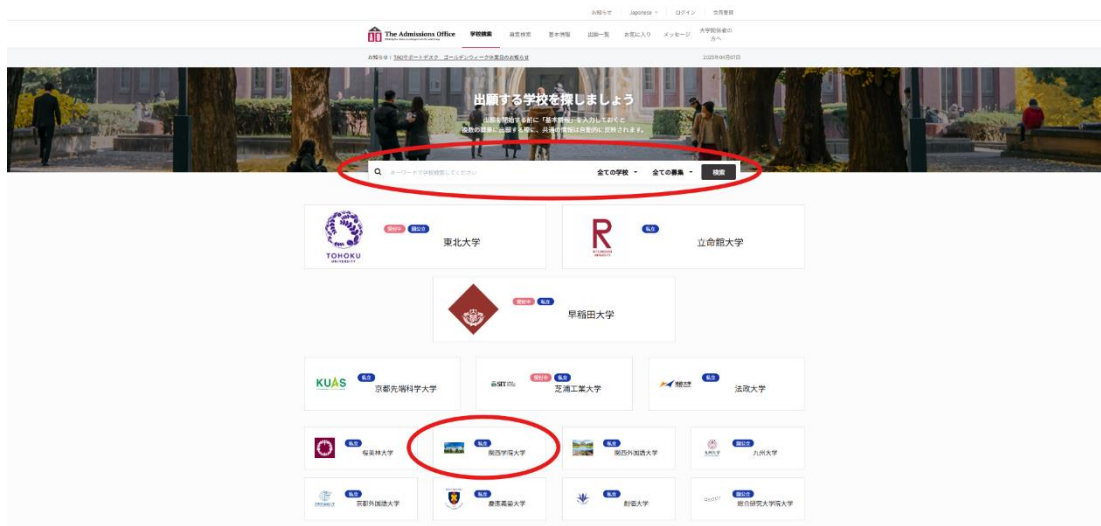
お知らせ　Japanese　ログイン　新規登録

The Admissions Office　学校検索　選考状況　基本情報　出願一覧　お気に入り　メッセージ　大学関係者の方へ

お知らせ：TAOサポートデスク　ゴールデンウィーク休業日のお知らせ

出願する学校を探しましょう

出願を開始する前に「基本情報」を入力しておくと複数の募集に出願する際に、共通の情報は自動的に反映されます。

キーワードで学校検索してください　全ての学校　全ての募集　検索

TOHOKU UNIVERSITY　受付中　国公立　東北大学

私立　立命館大学

受付中　私立　早稲田大学

KUAS　私立　京都先端科学大学

受付中　私立　芝浦工業大学

私立　法政大学

私立　桜美林大学

私立　関西学院大学

私立　関西外国語大学

国公立　九州大学

私立　京都外国語大学

私立　慶應義塾大学

私立　創価大学

国公立　総合研究大学院大学